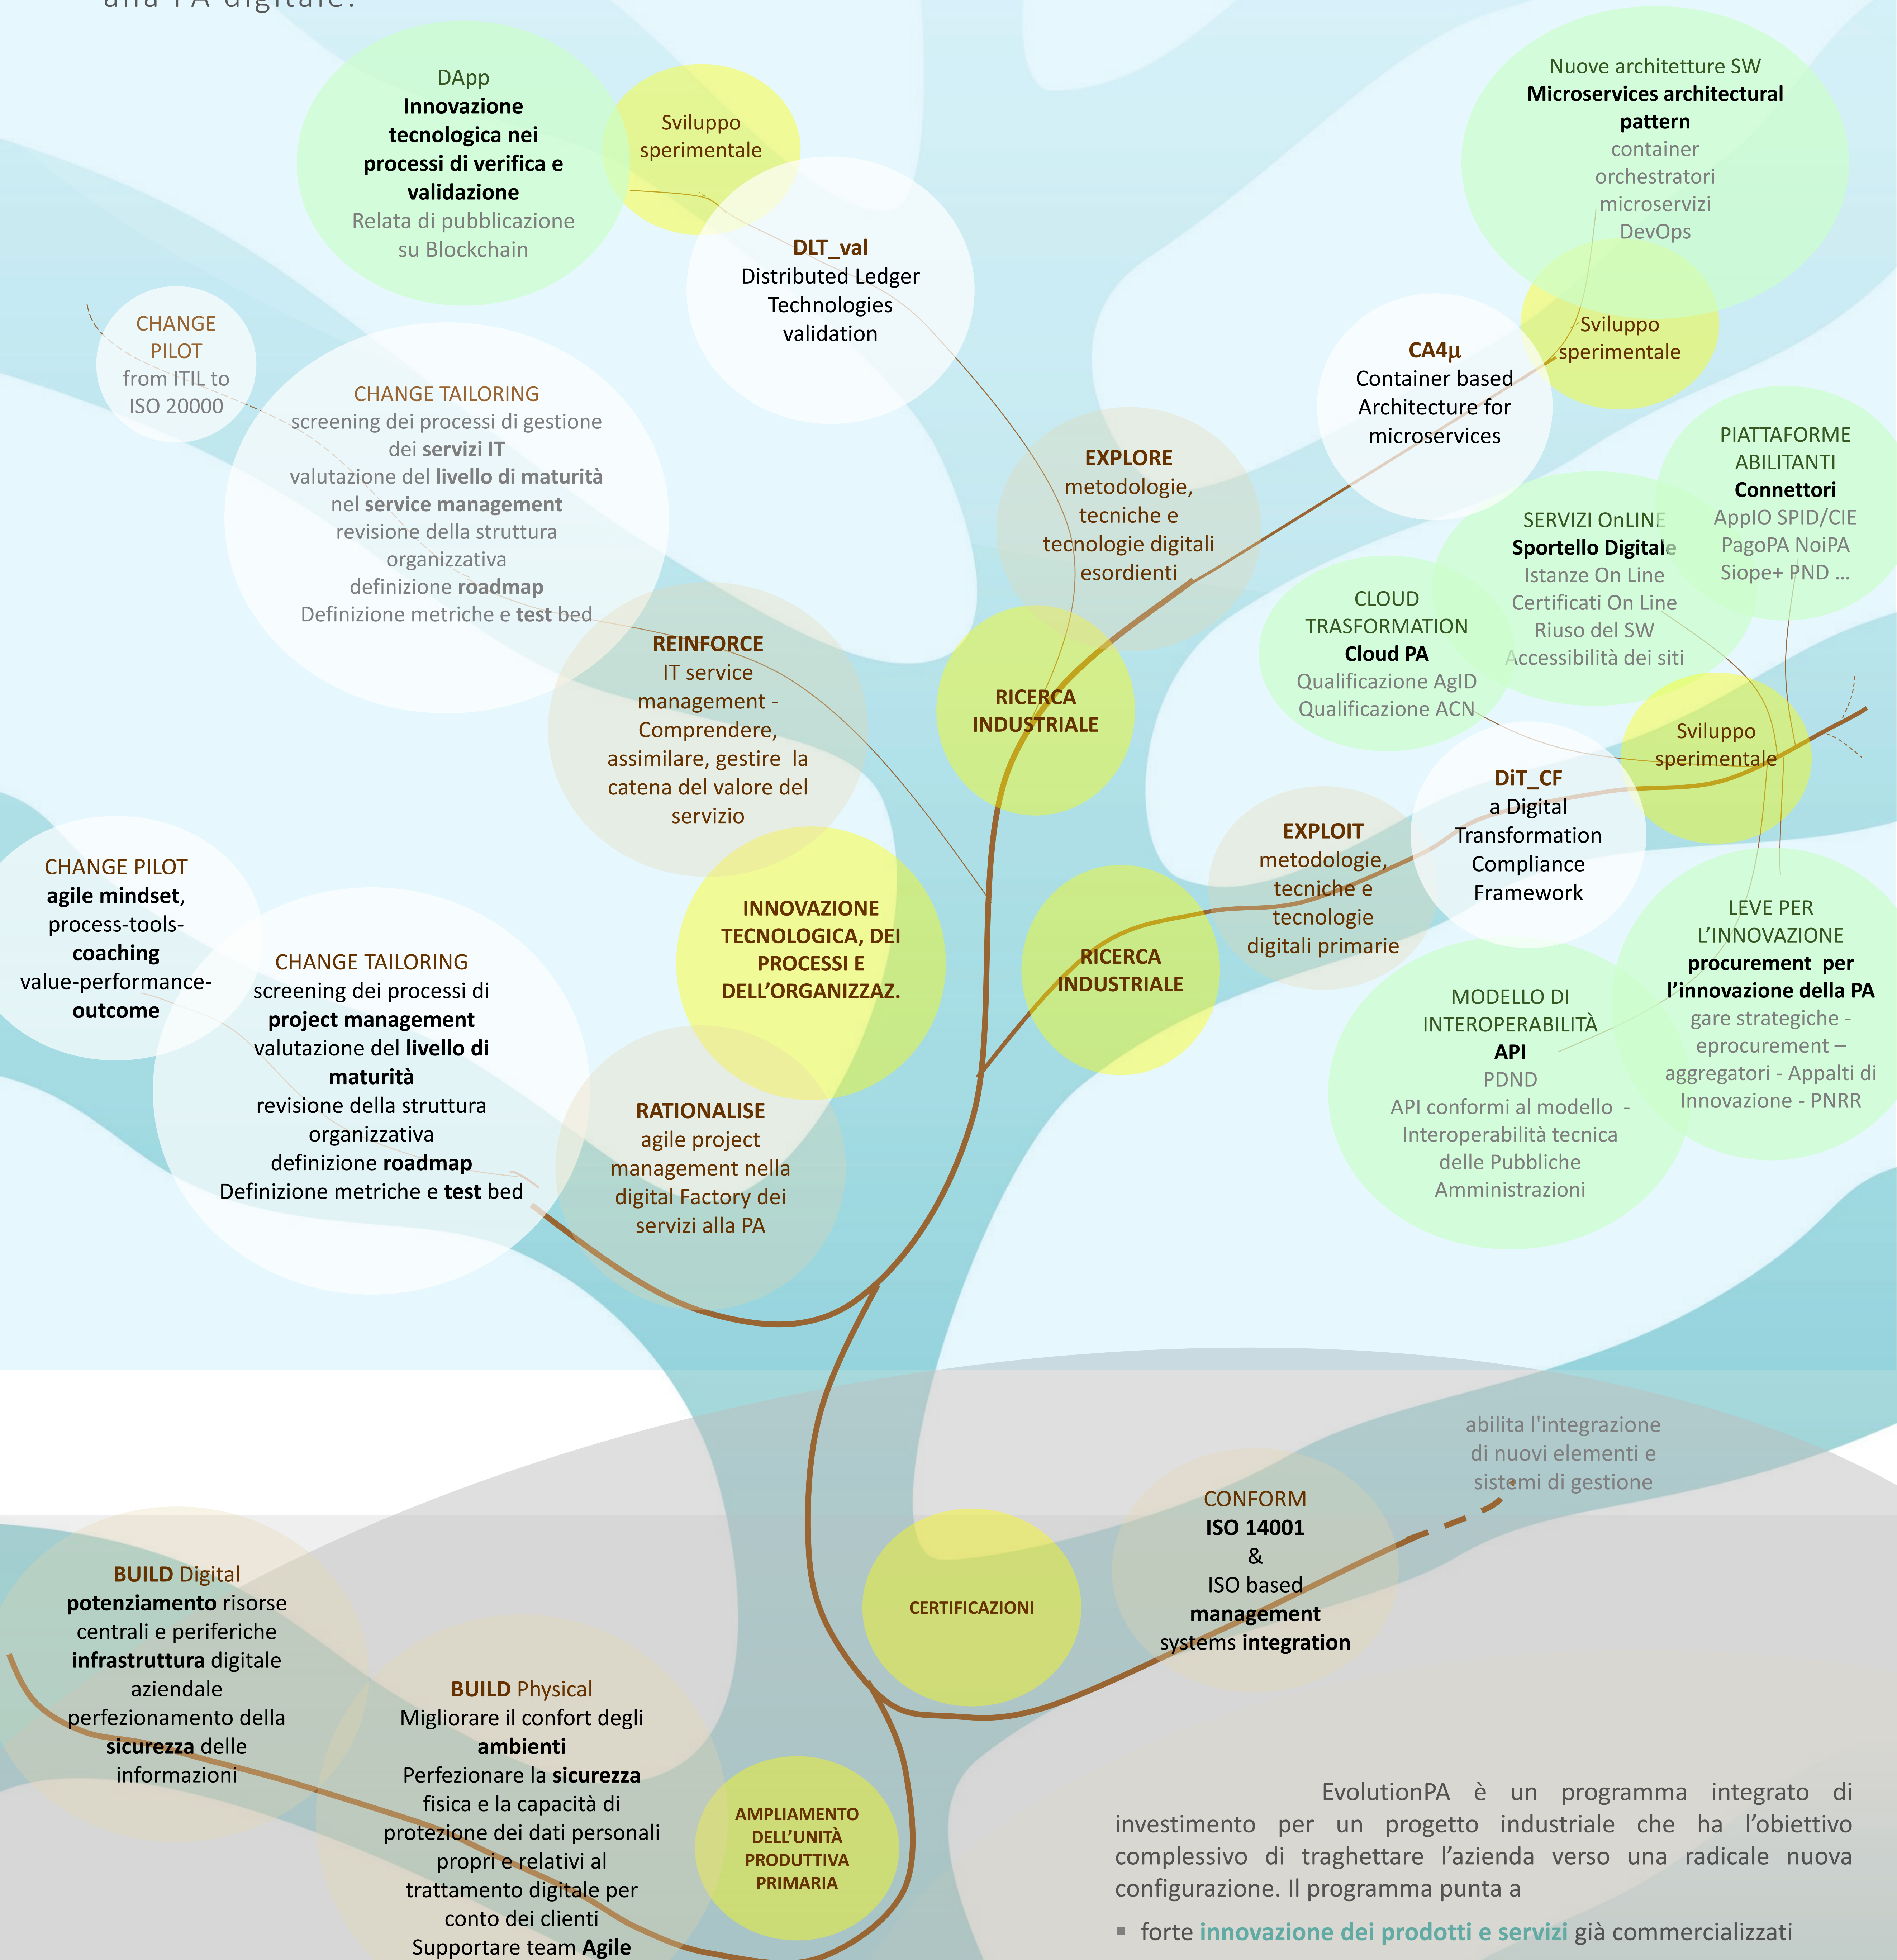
alla PA digitale.

DApp
Innovazione tecnologica nei processi di verifica e validazione
Relata di pubblicazione su Blockchain

Sviluppo sperimentale

DLT_val
Distributed Ledger Technologies validation

Nuove architetture SW
Microservices architectural pattern
container
orchestratori
microservizi
DevOps

Sviluppo sperimentale

CA4µ
Container based Architecture for microservices

CHANGE PILOT
from ITIL to ISO 20000

CHANGE TAILORING
screening dei processi di gestione dei servizi IT
valutazione del livello di maturità nel service management
revisione della struttura organizzativa
definizione roadmap
Definizione metriche e test bed

EXPLORE
metodologie, tecniche e tecnologie digitali esordienti

PIATTAFORME ABILITANTI
Connettori
AppIO SPID/CIE
PagoPA NoiPA
Siope+ PND ...

SERVIZI OnLINE
Sportello Digitale
Istanze On Line
Certificati On Line
Riuso del SW
Accessibilità dei siti

CLOUD TRASFORMATION
Cloud PA
Qualificazione AgID
Qualificazione ACN

REINFORCE
IT service management - Comprendere, assimilare, gestire la catena del valore del servizio

RICERCA INDUSTRIALE

Sviluppo sperimentale

DiT_CF
a Digital Transformation Compliance Framework

EXPLOIT
metodologie, tecniche e tecnologie digitali primarie

CHANGE PILOT
agile mindset,
process-tools-coaching
value-performance-outcome

CHANGE TAILORING
screening dei processi di project management
valutazione del livello di maturità
revisione della struttura organizzativa
definizione roadmap
Definizione metriche e test bed

INNOVAZIONE TECNOLOGICA, DEI PROCESSI E DELL'ORGANIZZAZ.

RICERCA INDUSTRIALE

LEVE PER L'INNOVAZIONE
procurement per l'innovazione della PA
gare strategiche - eprocurement – aggregatori - Appalti di Innovazione - PNRR

MODELLO DI INTEROPERABILITÀ
API
PDND
API conformi al modello - Interoperabilità tecnica delle Pubbliche Amministrazioni

RATIONALISE
agile project management nella digital Factory dei servizi alla PA

abilita l'integrazione di nuovi elementi e sistemi di gestione

CONFORM
ISO 14001
&
ISO based management systems integration

CERTIFICAZIONI

BUILD Digital
potenziamento risorse centrali e periferiche
infrastruttura digitale aziendale
perfezionamento della sicurezza delle informazioni

BUILD Physical
Migliorare il confort degli ambienti
Perfezionare la sicurezza fisica e la capacità di protezione dei dati personali propri e relativi al trattamento digitale per conto dei clienti
Supportare team Agile

AMPLIAMENTO DELL'UNITÀ PRODUTTIVA PRIMARIA

EvolutionPA è un programma integrato di investimento per un progetto industriale che ha l'obiettivo complessivo di traghettare l'azienda verso una radicale nuova configurazione. Il programma punta a

▪ forte innovazione dei prodotti e servizi già commercializzati